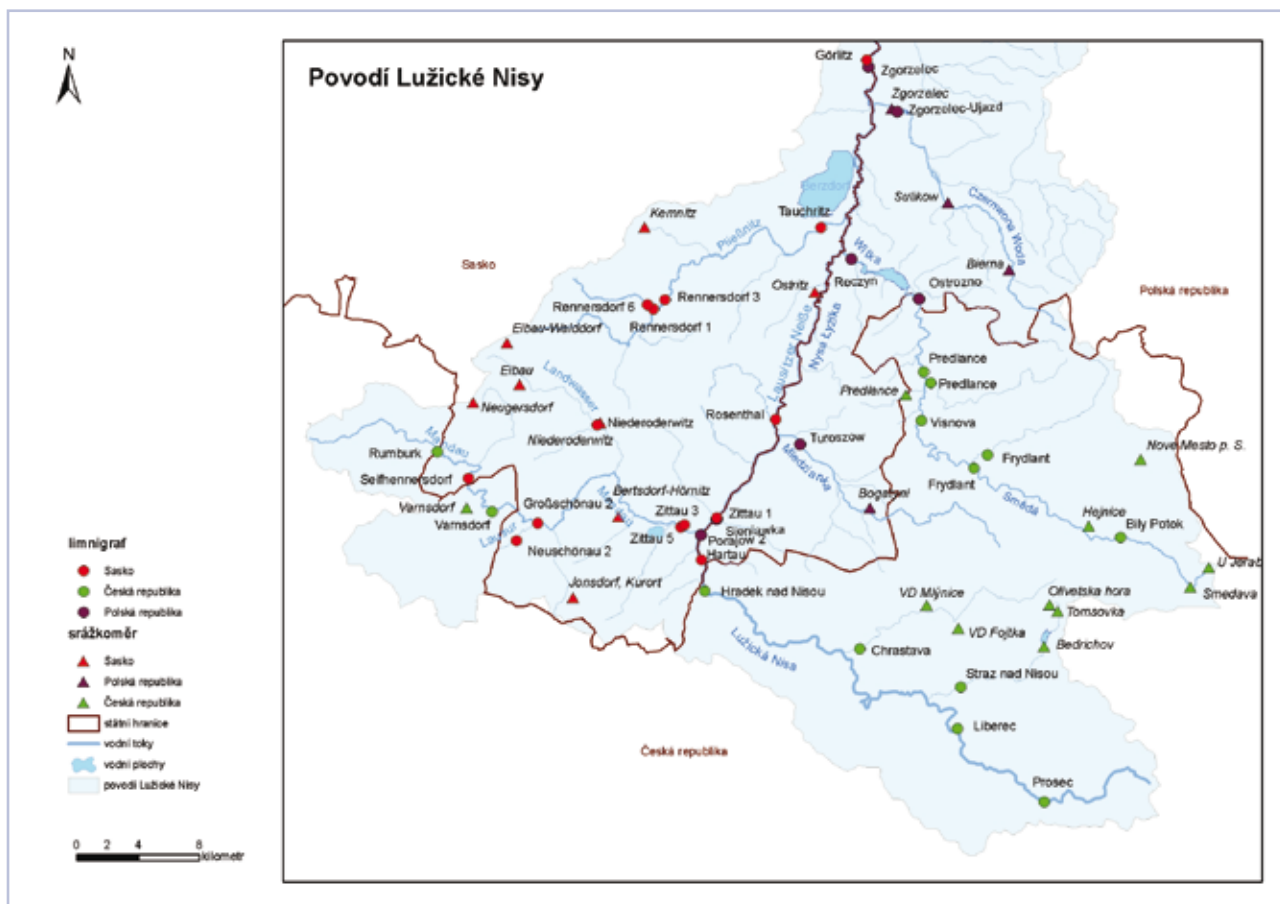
N

Povodí Lužické Nisy

Görlitz
Zgorzelec
Zgorzelec
Zgorzelec-Ujazd
Berzdorf
Sotkow
Czerwona Woda
Kemnitz
Tauchritz
Pließnitz
Witka
Sasko
Bierna
Polská republika
Ostritz
Reczyn
Ostrozno
Rennersdorf 6
Rennersdorf 3
Rennersdorf 1
Lausitzer Neiße
Nysa Łużycka
Elbau-Walddorf
Predlance
Predlance
Elbau
Landwasser
Predlance
Neugersdorf
Niederoderwitz
Rosenthal
Visnova
Niederoderwitz
Mandau
Turoszow
Rumburk
Nove Mesto p. S.
Frydlant
Miedzianka
Seifhennersdorf
Frydlant
Bertsdorf-Hörnitz
Bogatynia
Smědá
Varnsdorf
Großschönau 2
Zittau 3
Zittau 1
Hejnice
Varnsdorf
Sieniawka
Bily Potok
Zittau 5
Porajow 2
Hartau
Neuschönau 2
U Jezu
Jonsdorf, Kurort
Hradek nad Nisou
Smedava
VD Mlýnice
Olivetska hora
Tomsovka
VD Fojtka
Bedrichov
Chrastava
Lužická Nisa
Straz nad Nisou
Liberec
Česká republika
Prosec

limnigraf
Sasko
Česká republika
Polská republika
srážkoměr
Sasko
Polská republika
Česká republika
státní hranice
vodní toky
vodní plochy
povodí Lužické Nisy

0 2 4 8
kilometr